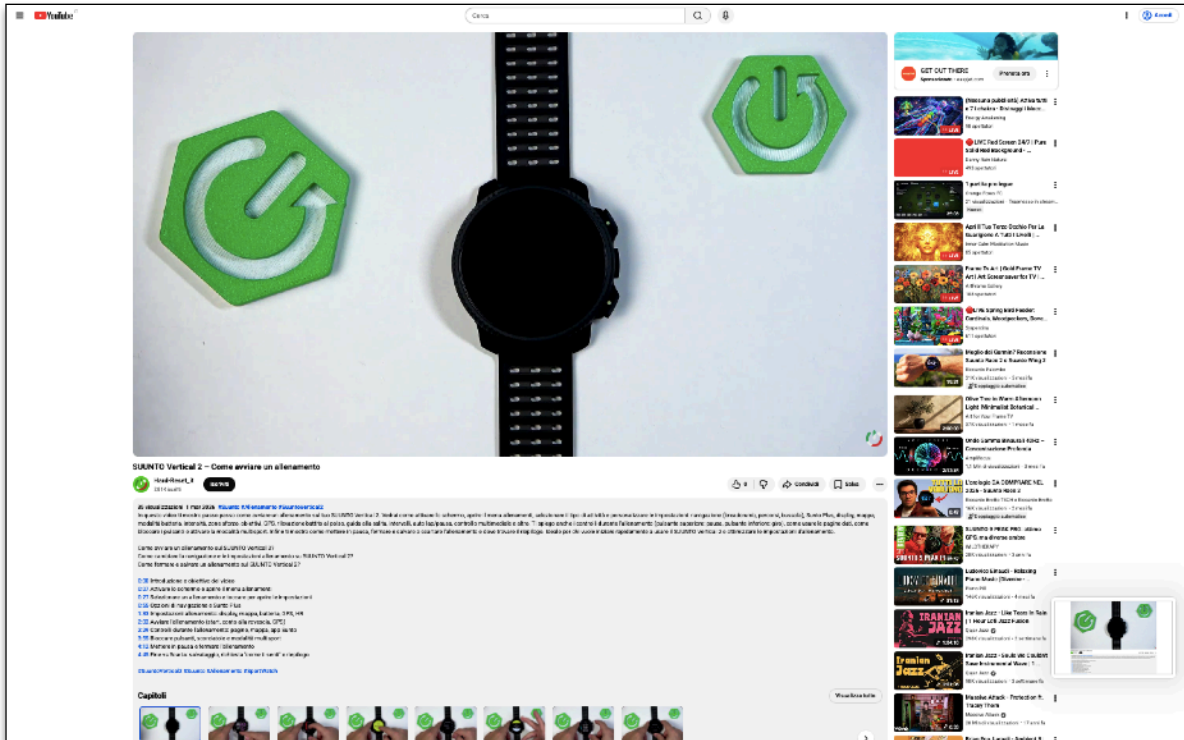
YouTube IT

Cerca

Accedi

SUUNTO Vertical 2 – Come avviare un allenamento

HardReset.Info

Iscriviti

Condividi

Salva

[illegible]

Come avviare un allenamento sul SUUNTO Vertical 2?
Come accedere la navigazione e le impostazioni allenamento su SUUNTO Vertical 2?
Come fermare e salvare un allenamento sul SUUNTO Vertical 2?

0:00 Introduzione e obiettivo del video
0:21 Attivare lo schermo e aprire il menu allenamenti
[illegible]

Capitoli

Visualizza tutto

GET OUT THERE

Prenota ora

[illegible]